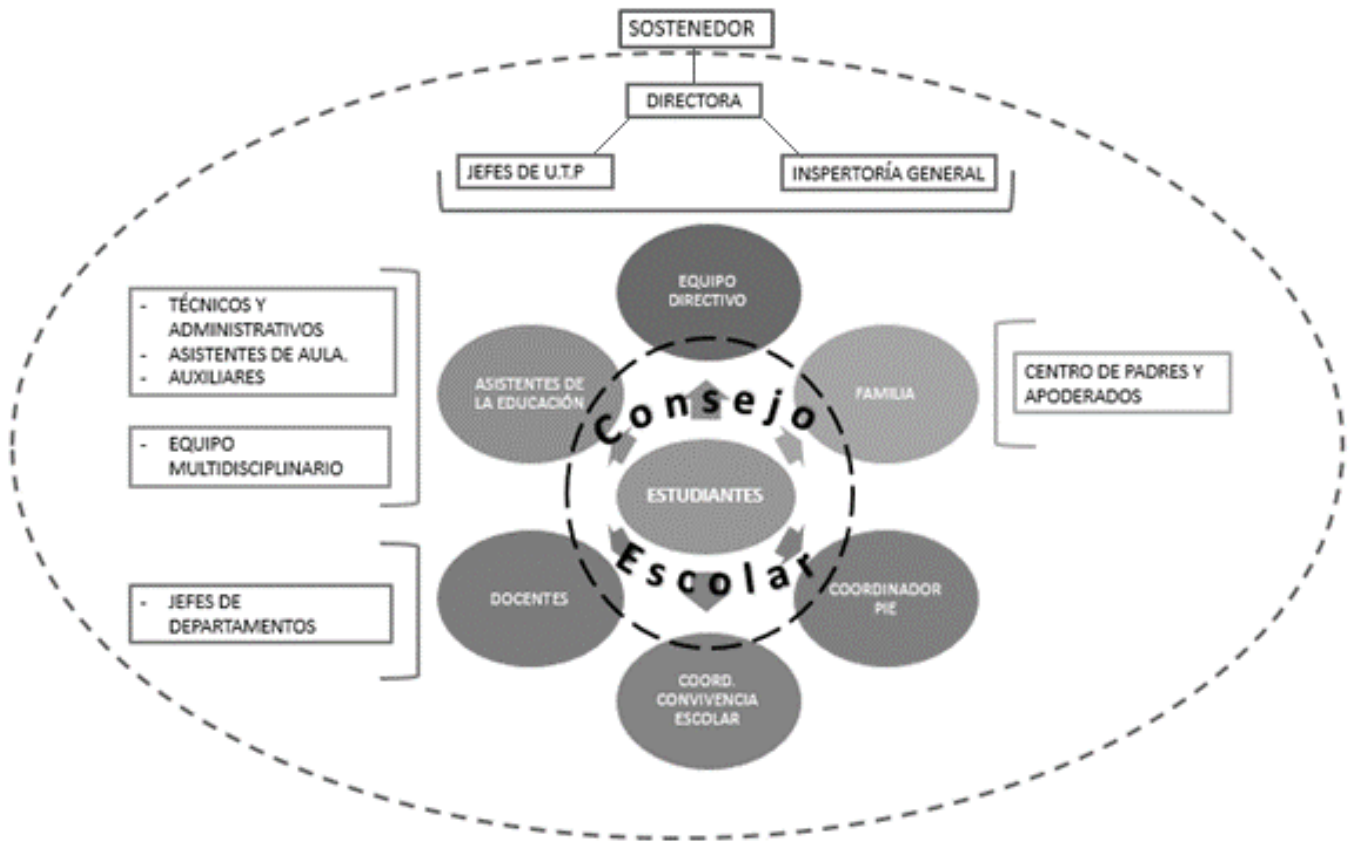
SOSTENEDOR

DIRECTORA

JEFES DE U.T.P

INSPERTORÍA GENERAL

- TÉCNICOS Y ADMINISTRATIVOS
- ASISTENTES DE AULA.
- AUXILIARES

- EQUIPO MULTIDISCIPLINARIO

- JEFES DE DEPARTAMENTOS

EQUIPO DIRECTIVO

ASISTENTES DE LA EDUCACIÓN

FAMILIA

CENTRO DE PADRES Y APODERADOS

Consejo

ESTUDIANTES

Escolar

DOCENTES

COORDINADOR PIE

COORD. CONVIVENCIA ESCOLAR